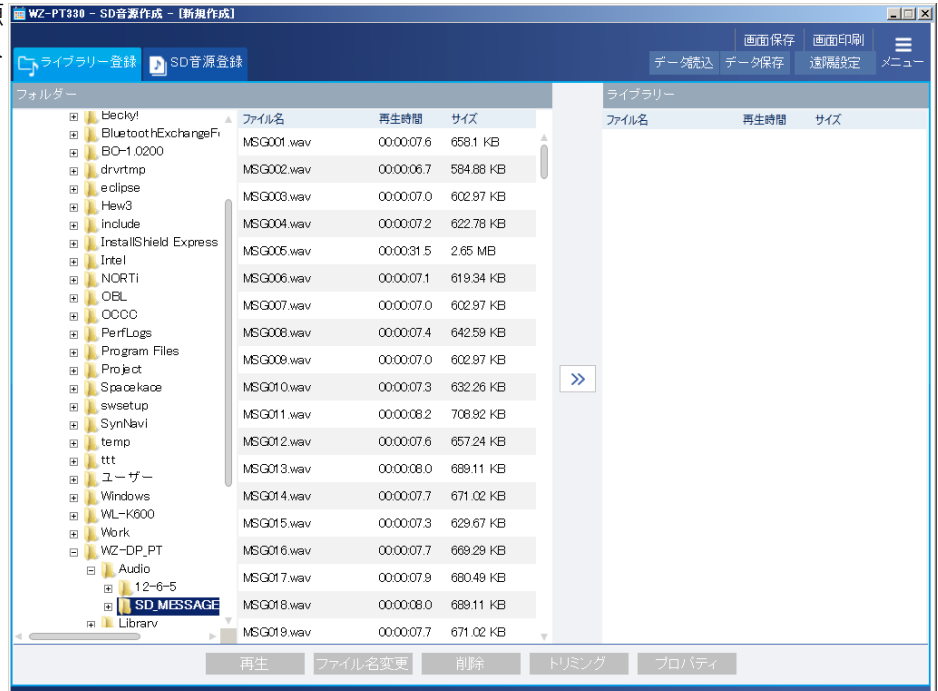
WZ-PT330 - SD音源作成 - [新規作成]

ライブラリー登録　SD音源登録

画面保存　画面印刷
データ読込　データ保存　遠隔設定　メニュー

フォルダー

Becky!
BluetoothExchangeF
BO-1.0200
drvrtmp
eclipse
Hew3
include
InstallShield Express
Intel
NORTi
OBL
OCCC
PerfLogs
Program Files
Project
Spacekace
swsetup
SynNavi
temp
ttt
ユーザー
Windows
WL-K600
Work
WZ-DP_PT
Audio
12-6-5
SD_MESSAGE
Library

| ファイル名 | 再生時間 | サイズ |
|---|---|---|
| MSG001.wav | 00:00:07.6 | 658.1 KB |
| MSG002.wav | 00:00:06.7 | 584.88 KB |
| MSG003.wav | 00:00:07.0 | 602.97 KB |
| MSG004.wav | 00:00:07.2 | 622.78 KB |
| MSG005.wav | 00:00:31.5 | 2.65 MB |
| MSG006.wav | 00:00:07.1 | 619.34 KB |
| MSG007.wav | 00:00:07.0 | 602.97 KB |
| MSG008.wav | 00:00:07.4 | 642.59 KB |
| MSG009.wav | 00:00:07.0 | 602.97 KB |
| MSG010.wav | 00:00:07.3 | 632.26 KB |
| MSG011.wav | 00:00:08.2 | 708.92 KB |
| MSG012.wav | 00:00:07.6 | 657.24 KB |
| MSG013.wav | 00:00:08.0 | 689.11 KB |
| MSG014.wav | 00:00:07.7 | 671.02 KB |
| MSG015.wav | 00:00:07.3 | 629.67 KB |
| MSG016.wav | 00:00:07.7 | 669.29 KB |
| MSG017.wav | 00:00:07.9 | 680.49 KB |
| MSG018.wav | 00:00:08.0 | 689.11 KB |
| MSG019.wav | 00:00:07.7 | 671.02 KB |

»

ライブラリー

| ファイル名 | 再生時間 | サイズ |
|---|---|---|

再生　ファイル名変更　削除　トリミング　プロパティ